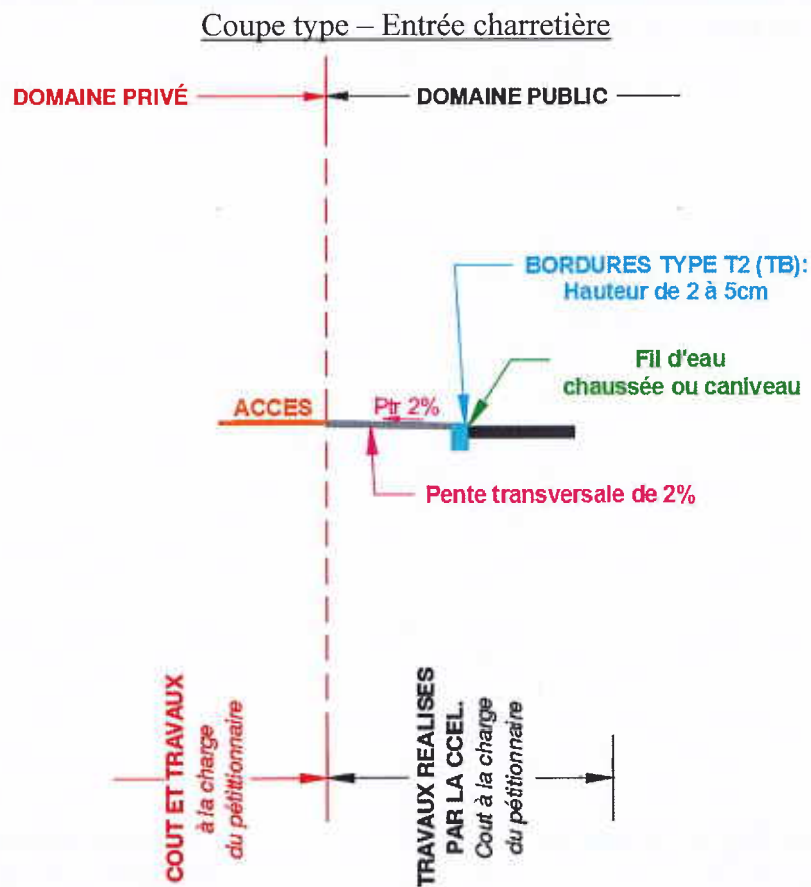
Coupe type – Entrée charretière

DOMAINE PRIVÉ

DOMAINE PUBLIC

BORDURES TYPE T2 (TB):
Hauteur de 2 à 5cm

Fil d'eau
chaussée ou caniveau

ACCES

Ptr 2%

Pente transversale de 2%

COUT ET TRAVAUX
à la charge
du pétitionnaire

TRAVAUX REALISES
PAR LA CCEL.
Cout à la charge
du pétitionnaire